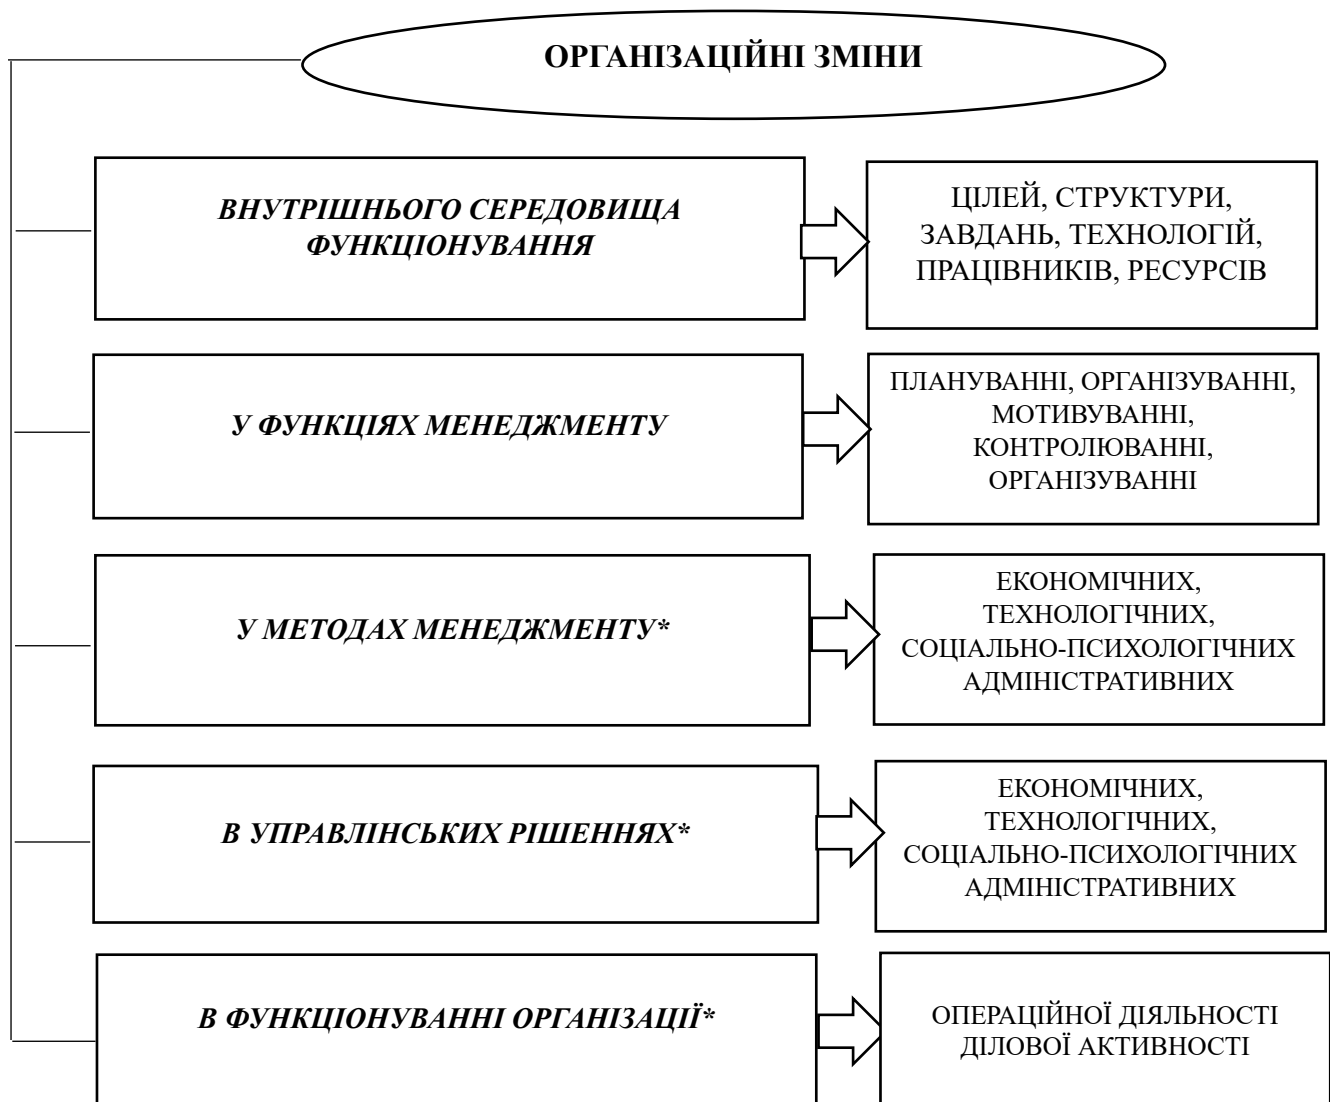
ОРГАНІЗАЦІЙНІ ЗМІНИ

ВНУТРІШНЬОГО СЕРЕДОВИЩА ФУНКЦІОНУВАННЯ

ЦІЛЕЙ, СТРУКТУРИ, ЗАВДАНЬ, ТЕХНОЛОГІЙ, ПРАЦІВНИКІВ, РЕСУРСІВ

У ФУНКЦІЯХ МЕНЕДЖМЕНТУ

ПЛАНУВАННІ, ОРГАНІЗУВАННІ, МОТИВУВАННІ, КОНТРОЛЮВАННІ, ОРГАНІЗУВАННІ

У МЕТОДАХ МЕНЕДЖМЕНТУ*

ЕКОНОМІЧНИХ, ТЕХНОЛОГІЧНИХ, СОЦІАЛЬНО-ПСИХОЛОГІЧНИХ АДМІНІСТРАТИВНИХ

В УПРАВЛІНСЬКИХ РІШЕННЯХ*

ЕКОНОМІЧНИХ, ТЕХНОЛОГІЧНИХ, СОЦІАЛЬНО-ПСИХОЛОГІЧНИХ АДМІНІСТРАТИВНИХ

В ФУНКЦІОНУВАННІ ОРГАНІЗАЦІЇ*

ОПЕРАЦІЙНОЇ ДІЯЛЬНОСТІ ДІЛОВОЇ АКТИВНОСТІ